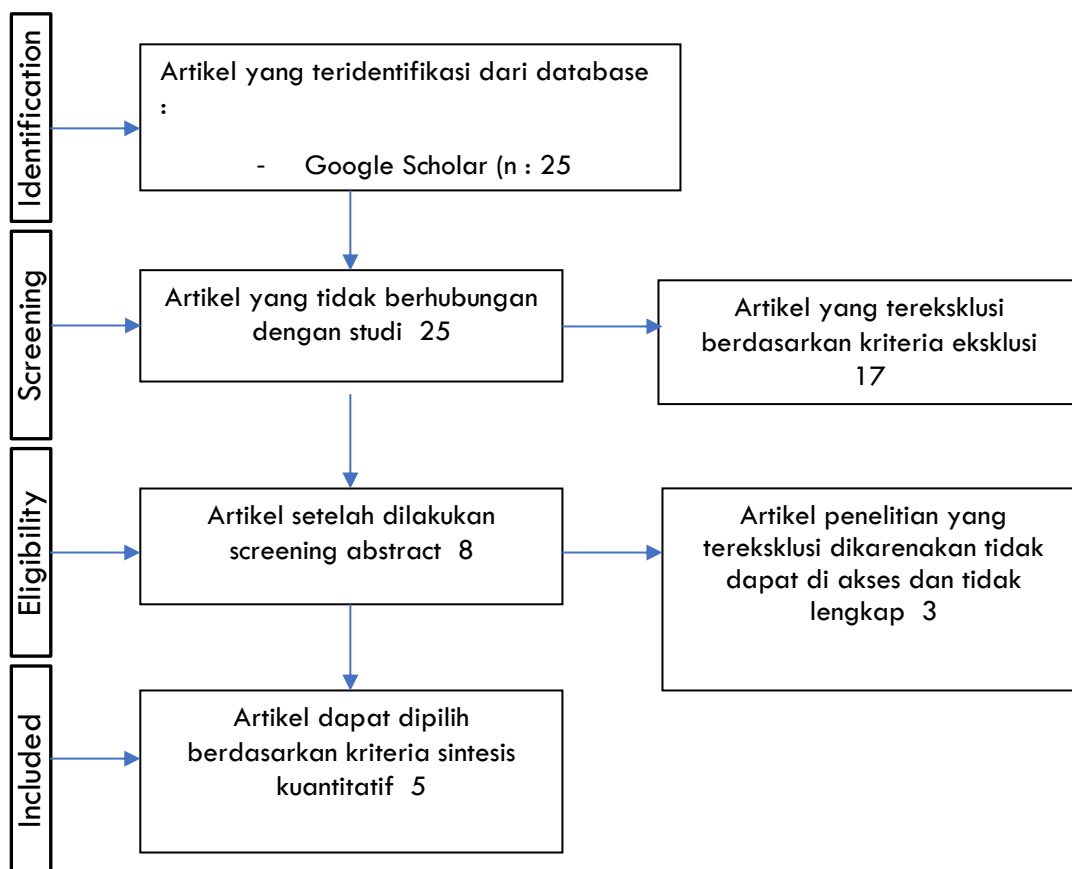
Identification

Artikel yang teridentifikasi dari database :

- Google Scholar (n : 25

Screening

Artikel yang tidak berhubungan dengan studi 25

Artikel yang tereksklusi berdasarkan kriteria eksklusi 17

Eligibility

Artikel setelah dilakukan screening abstract 8

Artikel penelitian yang tereksklusi dikarenakan tidak dapat di akses dan tidak lengkap 3

Included

Artikel dapat dipilih berdasarkan kriteria sintesis kuantitatif 5